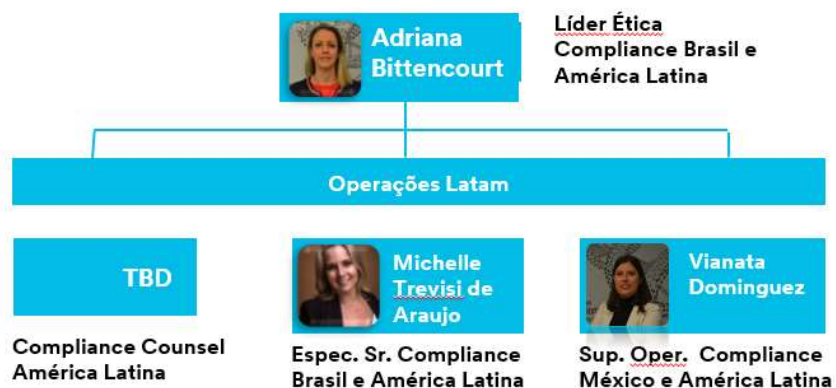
Adriana Bittencourt

Líder Ética Compliance Brasil e América Latina

Operações Latam

TBD

Compliance Counsel América Latina

Michelle Trevisi de Araujo

Espec. Sr. Compliance Brasil e América Latina

Vianata Dominguez

Sup. Oper. Compliance México e América Latina